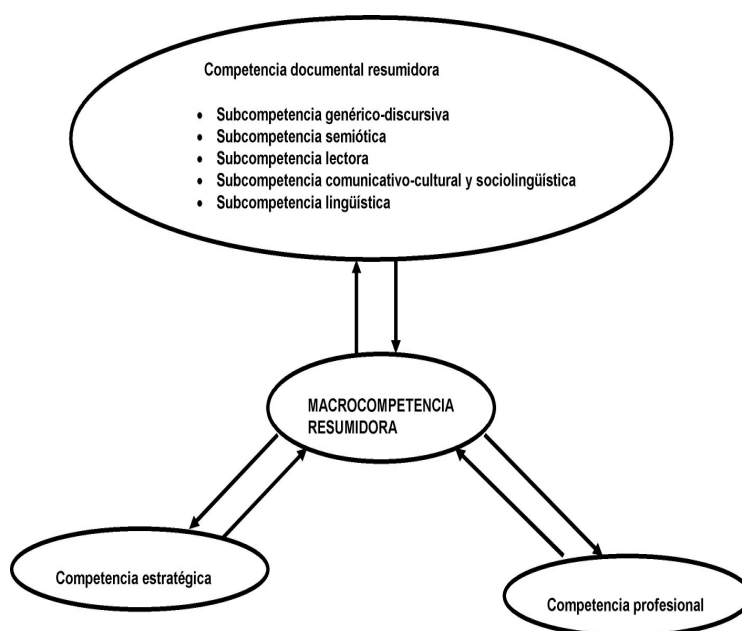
Competencia documental resumidora

- Subcompetencia genérico-discursiva
- Subcompetencia semiótica
- Subcompetencia lectora
- Subcompetencia comunicativo-cultural y sociolingüística
- Subcompetencia lingüística

MACROCOMPETENCIA RESUMIDORA

Competencia estratégica

Competencia profesional